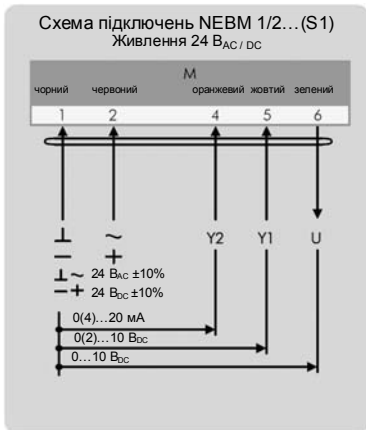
Схема підключень NEBM 1/2…(S1)
Живлення 24 $В_{AC / DC}$

M

| чорний | червоний | оранжевий | жовтий | зелений |
|---|---|---|---|---|
| 1 | 2 | 4 | 5 | 6 |

$\perp$ ~ Y2 Y1 U
— +

$\perp$~ 24 $В_{AC}$ ±10%
—+ 24 $В_{DC}$ ±10%

0(4)…20 мА
0(2)…10 $В_{DC}$
0…10 $В_{DC}$